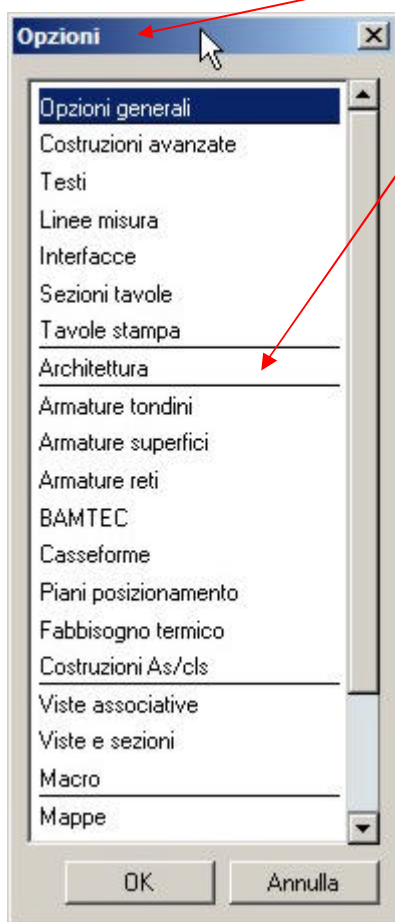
Opzioni

Opzioni generali
Costruzioni avanzate
Testi
Linee misura
Interfacce
Sezioni tavole
Tavole stampa
Architettura
Armature tondini
Armature superfici
Armature reti
BAMTEC
Casseforme
Piani posizionamento
Fabbisogno termico
Costruzioni As/cls
Viste associative
Viste e sezioni
Macro
Mappe

OK
Annulla